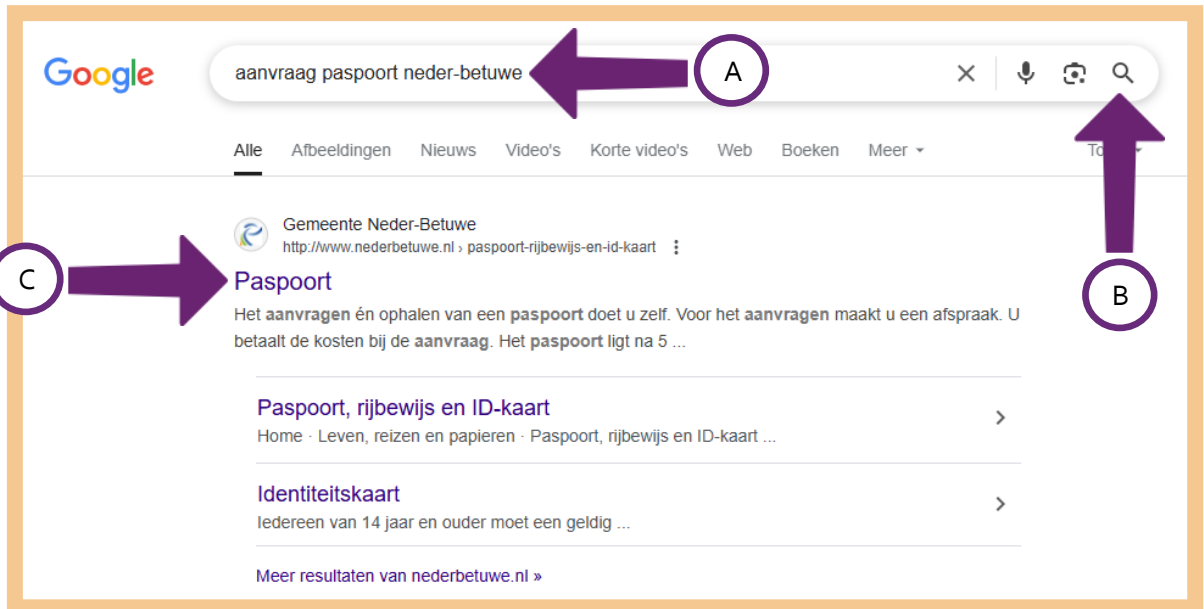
Google

aanvraag paspoort neder-betuwe

A

Alle Afbeeldingen Nieuws Video's Korte video's Web Boeken Meer

To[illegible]

Gemeente Neder-Betuwe
http://www.nederbetuwe.nl › paspoort-rijbewijs-en-id-kaart

C

Paspoort

B

Het aanvragen én ophalen van een paspoort doet u zelf. Voor het aanvragen maakt u een afspraak. U betaalt de kosten bij de aanvraag. Het paspoort ligt na 5 ...

Paspoort, rijbewijs en ID-kaart
Home · Leven, reizen en papieren · Paspoort, rijbewijs en ID-kaart ...

Identiteitskaart
Iedereen van 14 jaar en ouder moet een geldig ...

Meer resultaten van nederbetuwe.nl »